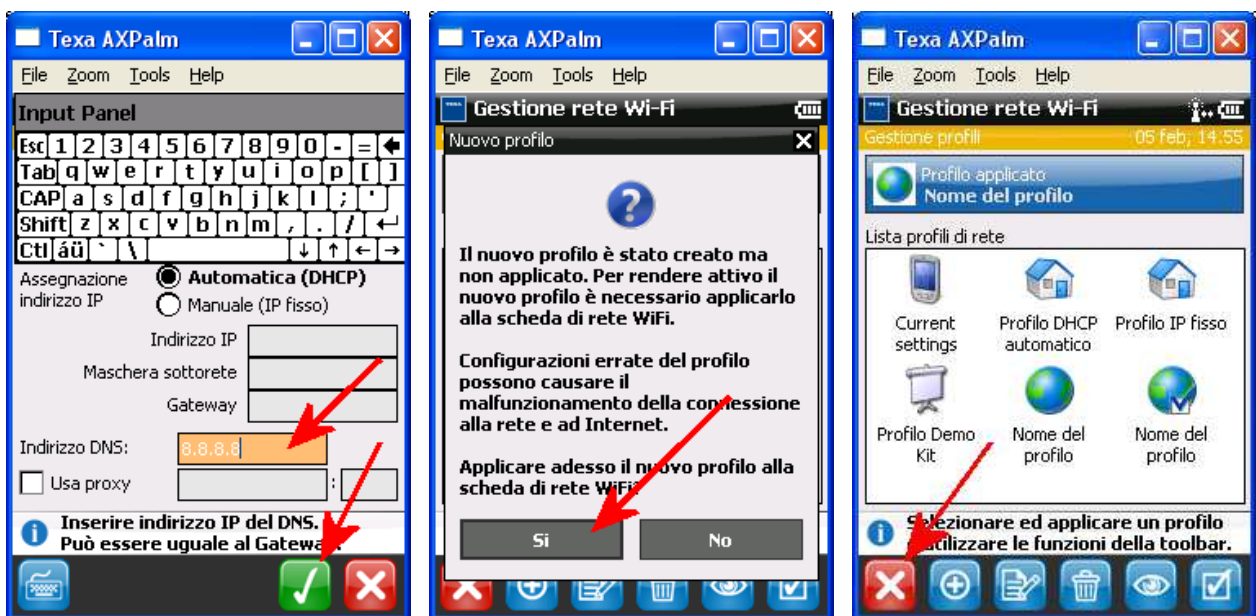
Texa AXPalm

File Zoom Tools Help

Input Panel

Esc 1 2 3 4 5 6 7 8 9 0 - = ←
Tab q w e r t y u i o p [ ]
CAP a s d f g h j k l ; '
Shift z x c v b n m , . / ↵
Ctl áü ` \ ↓ ↑ ← →

Assegnazione indirizzo IP
Automatica (DHCP)
Manuale (IP fisso)

Indirizzo IP

Maschera sottorete

Gateway

Indirizzo DNS: 8.8.8.8

Usa proxy :

Inserire indirizzo IP del DNS. Può essere uguale al Gatewa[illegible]

Texa AXPalm

File Zoom Tools Help

Gestione rete Wi-Fi

Nuovo profilo

Il nuovo profilo è stato creato ma non applicato. Per rendere attivo il nuovo profilo è necessario applicarlo alla scheda di rete WiFi.

Configurazioni errate del profilo possono causare il malfunzionamento della co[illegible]nessione alla rete e ad Internet.

Applicare adesso il n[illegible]ovo profilo alla scheda di rete Wi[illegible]

Si

No

Texa AXPalm

File Zoom Tools Help

Gestione rete Wi-Fi

Gestione profili 05 feb, 14:55

Profilo applicato
Nome del profilo

Lista profili di rete

Current settings

Profilo DHCP automatico

Profilo IP fisso

Profilo Demo Kit

Nome del profilo

Nome del profilo

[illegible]elezionare ed applicare un profilo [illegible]tilizzare le funzioni della toolbar.